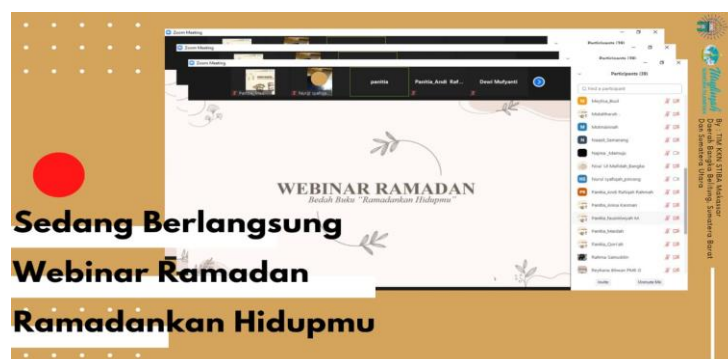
Zoom Meeting

Zoom Meeting

Zoom Meeting

Participants (38)

Participants (38)

Participants (38)

Panitia_Sma...

Nurul syafiqah...

panitia

Panitia_Andi Raf...

Dewi Mufyanti

Find a participant

Misyba_Bud

Malakhfarah

Mekmamnah

Fadaili_Sumatang

Najma_Alkhair

Nurul Ul Mahfidz_Bangka

Nurul syafiqah_pinrang

Panitia_andi Rafiqah Rahmah

Panitia_Anisa Kasmah

Panitia_Suyatiniyah M

Panitia_Masdah

Panitia_Qurrah

Rahma Samsuddin

Reyhana Bilqiah PMB D

Invite

Unmute Me

WEBINAR RAMADAN

Bedah Buku "Ramadankan Hidupmu"

Sedang Berlangsung

Webinar Ramadan

Ramadankan Hidupmu

By: TIM KKN STIBA Makassar Daerah Bangka Belitung, Sumatera Barat Dan Sumatera Utara